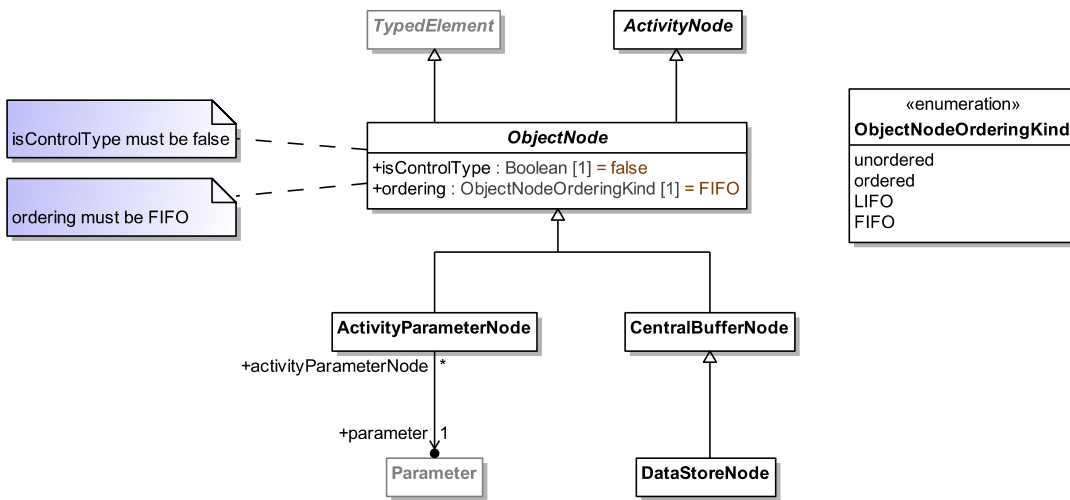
TypedElement

ActivityNode

isControlType must be false

ordering must be FIFO

ObjectNode

+isControlType : Boolean [1] = false
+ordering : ObjectNodeOrderingKind [1] = FIFO

«enumeration»
ObjectNodeOrderingKind

unordered
ordered
LIFO
FIFO

ActivityParameterNode

CentralBufferNode

+activityParameterNode *

+parameter 1

Parameter

DataStoreNode